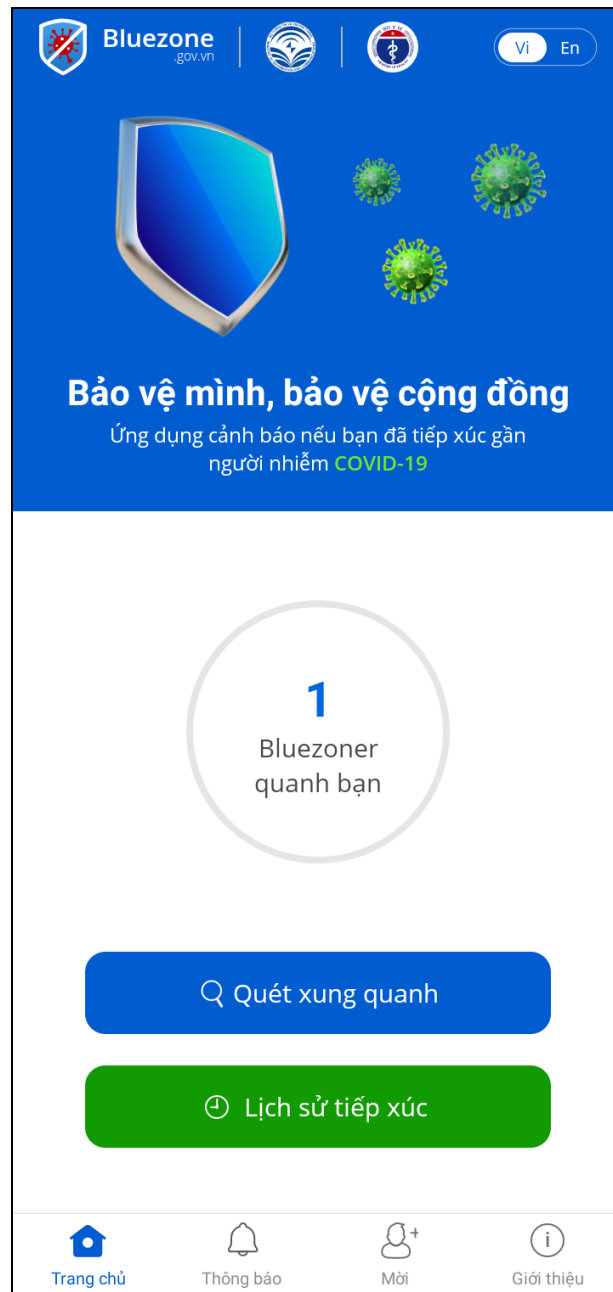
Bluezone
.gov.vn

BỘ Y TẾ

Vi En

Bảo vệ mình, bảo vệ cộng đồng

Ứng dụng cảnh báo nếu bạn đã tiếp xúc gần người nhiễm COVID-19

1
Bluezoner
quanh bạn

Quét xung quanh

Lịch sử tiếp xúc

Trang chủ
Thông báo
Mời
Giới thiệu